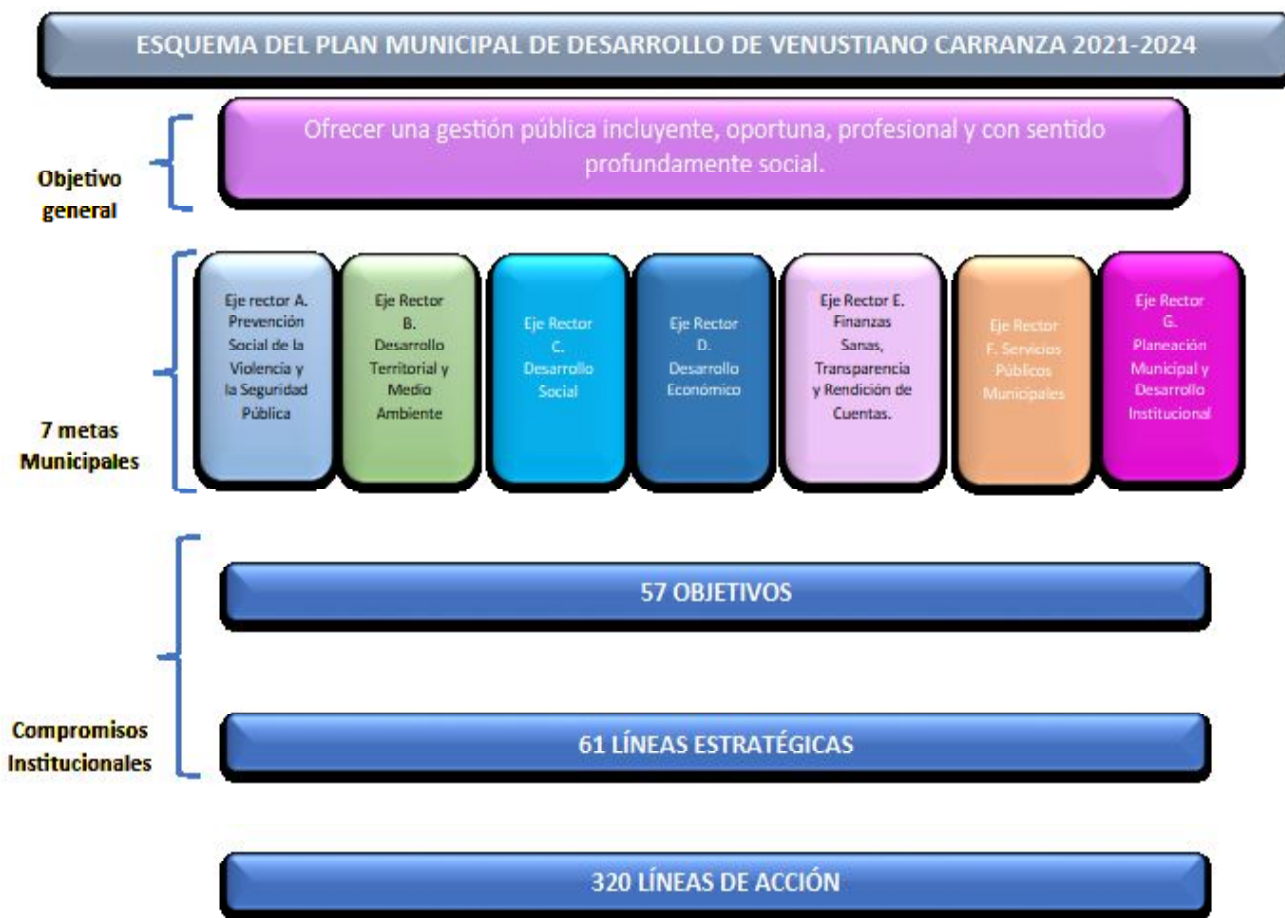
ESQUEMA DEL PLAN MUNICIPAL DE DESARROLLO DE VENUSTIANO CARRANZA 2021-2024

Objetivo general

Ofrecer una gestión pública incluyente, oportuna, profesional y con sentido profundamente social.

7 metas Municipales

Eje rector A. Prevención Social de la Violencia y la Seguridad Pública

Eje Rector B. Desarrollo Territorial y Medio Ambiente

Eje Rector C. Desarrollo Social

Eje Rector D. Desarrollo Económico

Eje Rector E. Finanzas Sanas, Transparencia y Rendición de Cuentas.

Eje Rector F. Servicios Públicos Municipales

Eje Rector G. Planeación Municipal y Desarrollo Institucional

Compromisos Institucionales

57 OBJETIVOS

61 LÍNEAS ESTRATÉGICAS

320 LÍNEAS DE ACCIÓN